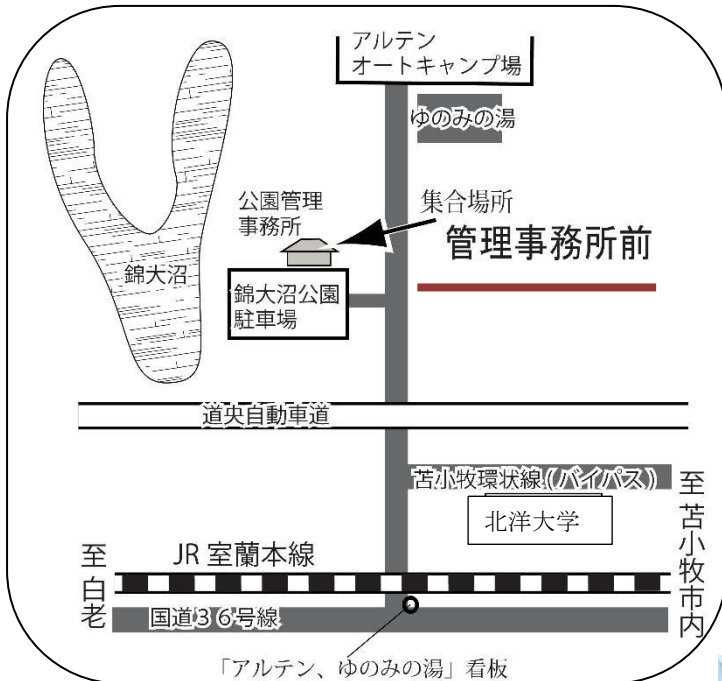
アルテン
オートキャンプ場

ゆのみの湯

公園管理
事務所

集合場所
管理事務所前

錦大沼

錦大沼公園
駐車場

道央自動車道

苫小牧環状線（バイパス）

至
苫小牧市内

北洋大学

至
白老

JR 室蘭本線

国道３６号線

「アルテン、ゆのみの湯」看板